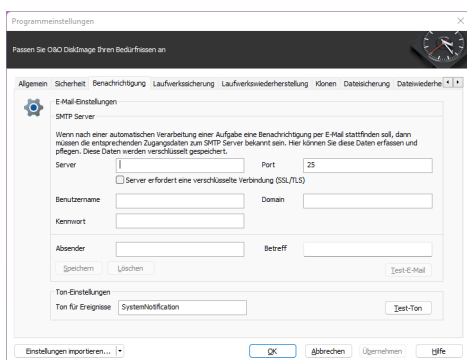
Programmeinstellungen

Passen Sie O&O DiskImage Ihren Bedürfnissen an

Allgemein Sicherheit Benachrichtigung Laufwerkssicherung Laufwerkswiederherstellung Klonen Dateisicherung Dateiwiederhe

E-Mail-Einstellungen

SMTP Server

Wenn nach einer automatischen Verarbeitung einer Aufgabe eine Benachrichtigung per E-Mail stattfinden soll, dann müssen die entsprechenden Zugangsdaten zum SMTP Server bekannt sein. Hier können Sie diese Daten erfassen und pflegen. Diese Daten werden verschlüsselt gespeichert.

Server

Port 25

Server erfordert eine verschlüsselte Verbindung (SSL/TLS)

Benutzername

Domain

Kennwort

Absender

Betreff

Speichern Löschen

Test-E-Mail

Ton-Einstellungen

Ton für Ereignisse SystemNotification

Test-Ton

Einstellungen importieren...

OK Abbrechen Übernehmen Hilfe